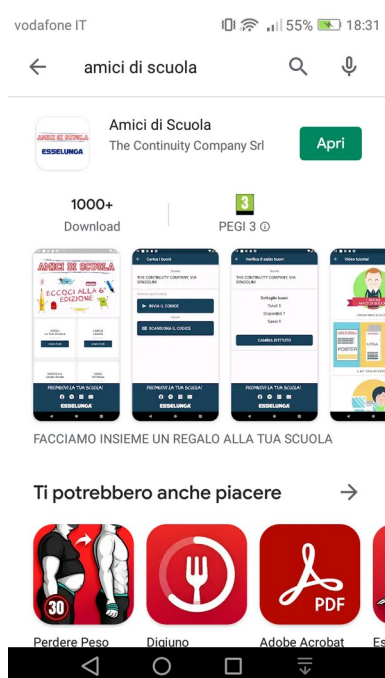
vodafone IT

55% 18:31

amici di scuola

AMICI DI SCUOLA
ESSELUNGA

Amici di Scuola
The Continuity Company Srl

Apri

1000+
Download

3
PEGI 3

AMICI DI SCUOLA
ECCOCI ALLA 6ª EDIZIONE

PROMUOVI LA TUA SCUOLA!
ESSELUNGA

Carica i buoni
THE CONTINUITY COMPANY, VIA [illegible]
INVIA IL CODICE
SCANSIONA IL CODICE
PROMUOVI LA TUA SCUOLA!
ESSELUNGA

Verifica il saldo buoni
THE CONTINUITY COMPANY, VIA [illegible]
Dettaglio buoni
Totali 1
Disponibili 1
Spesi 1
CAMBIA ISTITUTO
PROMUOVI LA TUA SCUOLA!
ESSELUNGA

Video tutorial

FACCIAMO INSIEME UN REGALO ALLA TUA SCUOLA

Ti potrebbero anche piacere

30

PDF

Perdere Peso
Digiuno
Adobe Acrobat
Es